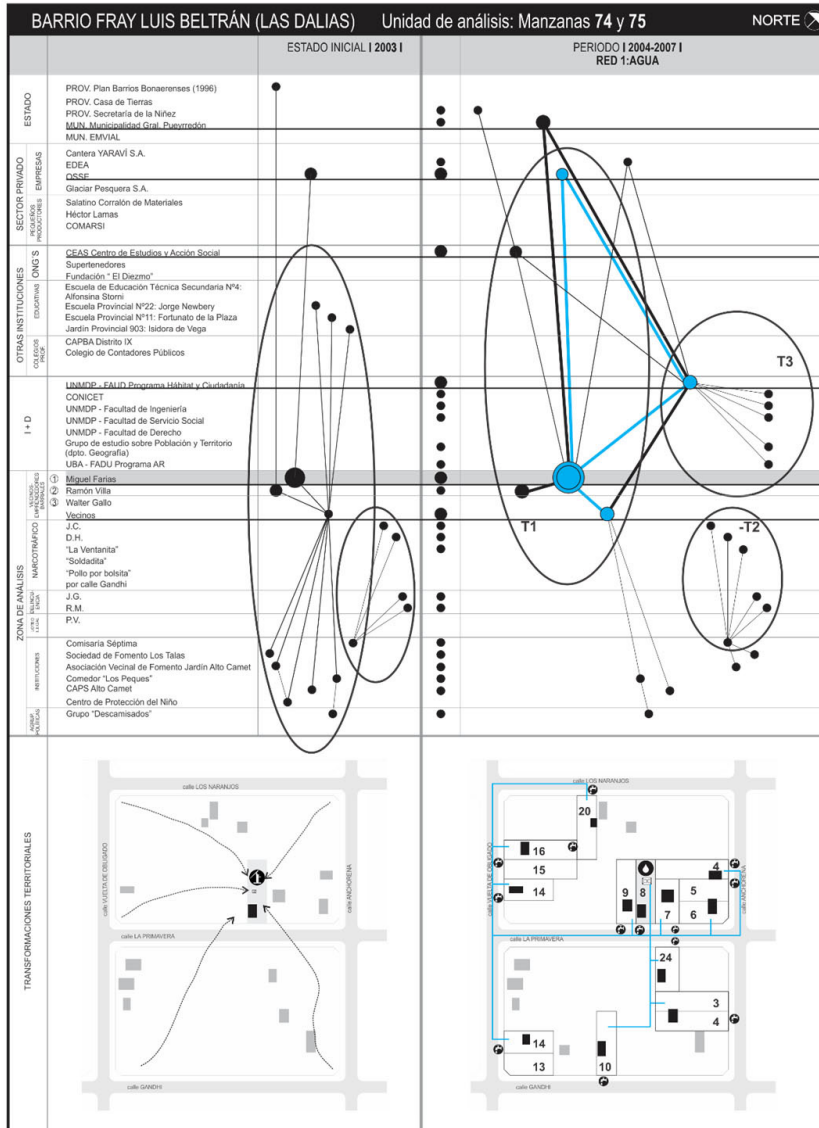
BARRIO FRAY LUIS BELTRÁN (LAS DALIAS) Unidad de análisis: Manzanas 74 y 75 NORTE

ESTADO INICIAL | 2003 |

PERIODO | 2004-2007 | RED 1:AGUA

ESTADO
PROV. Plan Barrios Bonaerenses (1996)
PROV. Casa de Tierras
PROV. Secretaría de la Niñez
MUN. Municipalidad Gral. Pueyrredón
MUN. EMVIAL

SECTOR PRIVADO
EMPRESAS
Cantera YARAVÍ S.A.
EDEA
OSSE
Glaciar Pesquera S.A.
PEQUEÑOS PRODUCTORES
Salatino Corralón de Materiales
Héctor Lamas
COMARSI

OTRAS INSTITUCIONES
ONG'S
CEAS Centro de Estudios y Acción Social
Supertenedores
Fundación " El Diezmo"
EDUCATIVAS
Escuela de Educación Técnica Secundaria Nº4: Alfonsina Storni
Escuela Provincial Nº22: Jorge Newbery
Escuela Provincial Nº11: Fortunato de la Plaza
Jardín Provincial 903: Isidora de Vega
COLEGIOS PROF.
CAPBA Distrito IX
Colegio de Contadores Públicos

I + D
UNMDP - FAUD Programa Hábitat y Ciudadanía
CONICET
UNMDP - Facultad de Ingeniería
UNMDP - Facultad de Servicio Social
UNMDP - Facultad de Derecho
Grupo de estudio sobre Población y Territorio (dpto. Geografía)
UBA - FADU Programa AR

ZONA DE ANÁLISIS
① Miguel Farías
② Ramón Villa
③ Walter Gallo
Vecinos
NARCOTRÁFICO
J.C.
D.H.
"La Ventanita"
"Soldadita"
"Pollo por bolsita" por calle Gandhi
J.G.
R.M.
P.V.
INSTITUCIONES
Comisaría Séptima
Sociedad de Fomento Los Talas
Asociación Vecinal de Fomento Jardín Alto Camet
Comedor "Los Peques"
CAPS Alto Camet
Centro de Protección del Niño
Grupo "Descamisados"

T1 T2 T3

TRANSFORMACIONES TERRITORIALES

calle LOS NARANJOS
calle VUELTA DE OBLIGADO
calle ANCHORENA
calle LA PRIMAVERA
calle GANDHI
1

calle LOS NARANJOS
20
16
15
14
9
8
4
5
7
6
24
3
4
14
13
10
calle VUELTA DE OBLIGADO
calle ANCHORENA
calle LA PRIMAVERA
calle GANDHI